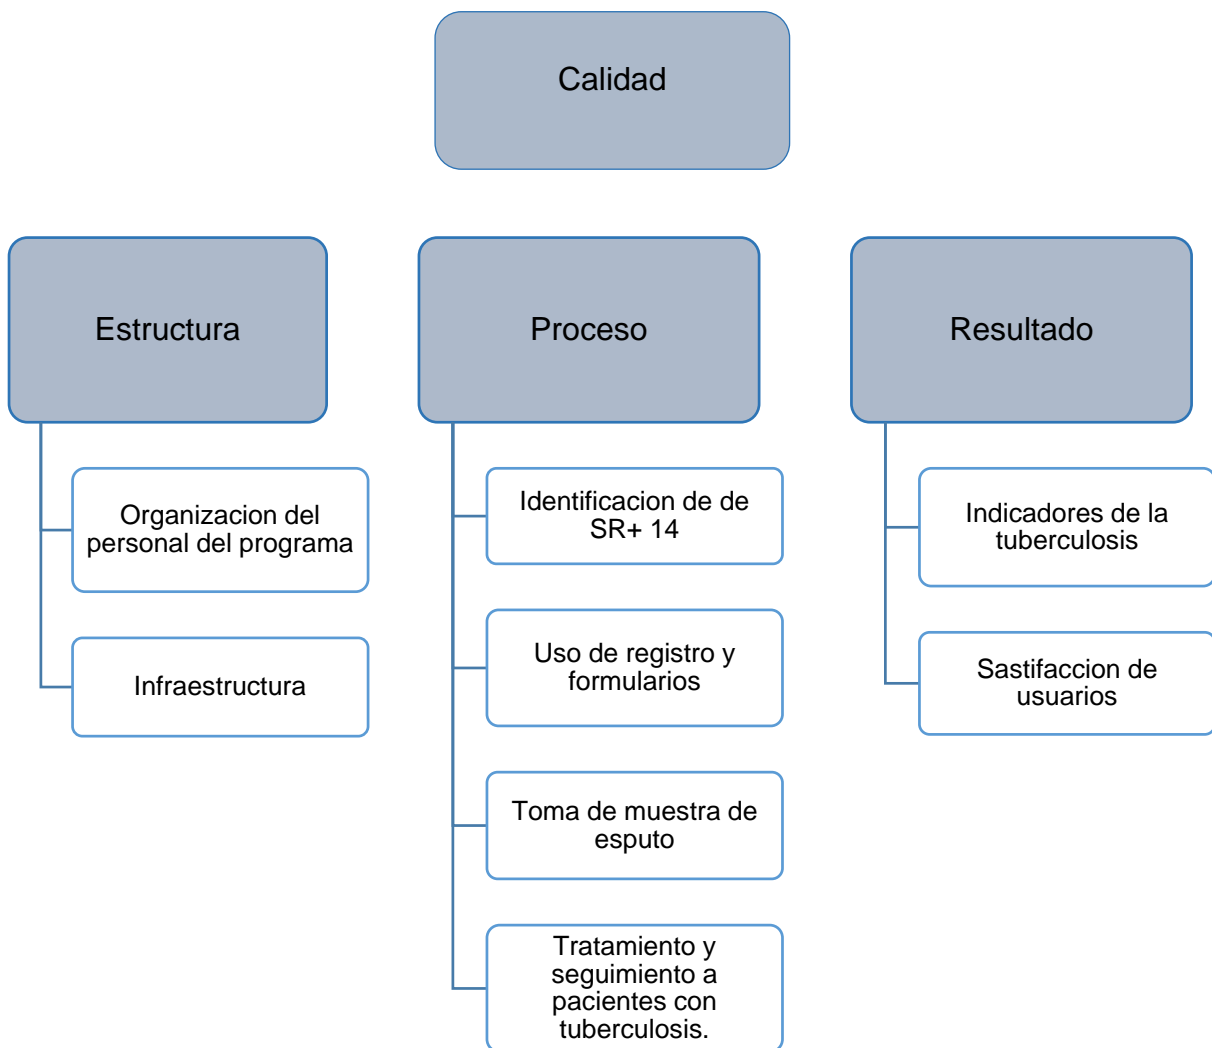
Calidad

Estructura

Organizacion del personal del programa

Infraestructura

Proceso

Identificacion de de SR+ 14

Uso de registro y formularios

Toma de muestra de esputo

Tratamiento y seguimiento a pacientes con tuberculosis.

Resultado

Indicadores de la tuberculosis

Sastifaccion de usuarios